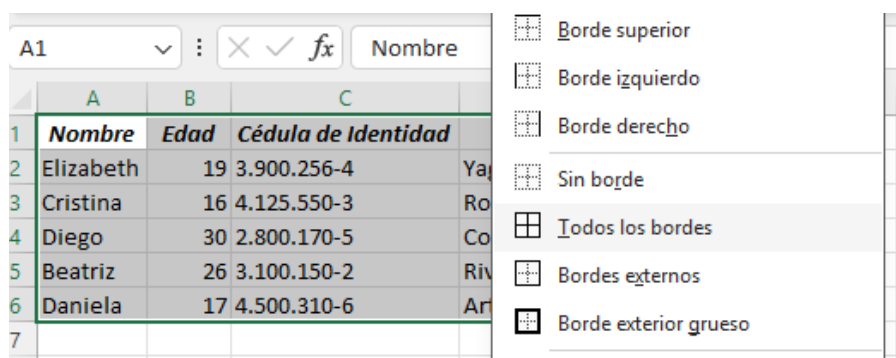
A1 | $f_x$ | Nombre

| | A | B | C | |
|---|---|---|---|---|
| 1 | Nombre | Edad | Cédula de Identidad | |
| 2 | Elizabeth | 19 | 3.900.256-4 | Ya |
| 3 | Cristina | 16 | 4.125.550-3 | Ro |
| 4 | Diego | 30 | 2.800.170-5 | Co |
| 5 | Beatriz | 26 | 3.100.150-2 | Riv |
| 6 | Daniela | 17 | 4.500.310-6 | Ar |
| 7 | | | | |

Borde superior
Borde izquierdo
Borde derecho
Sin borde
Todos los bordes
Bordes externos
Borde exterior grueso